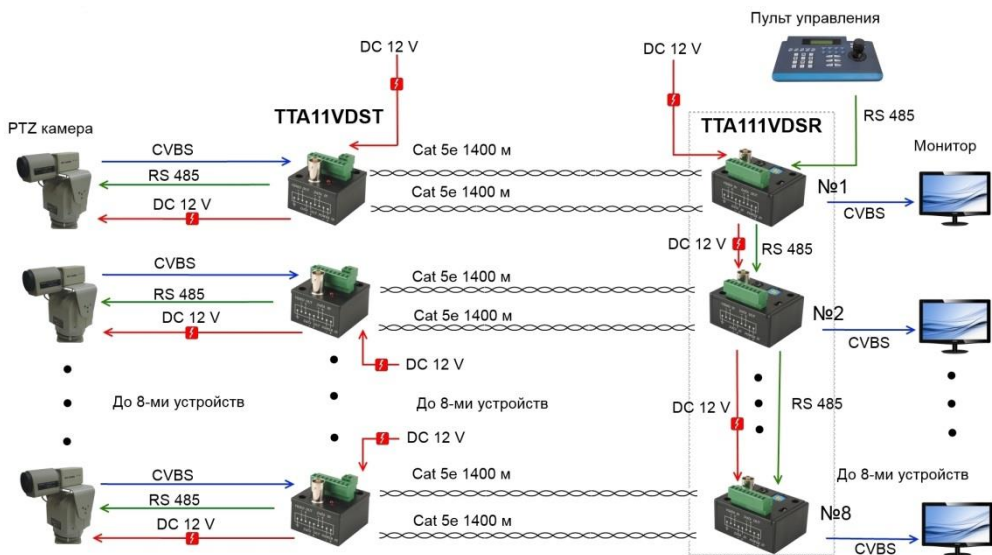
Пульт управления

DC 12 V

DC 12 V

TTA11VDST

TTA111VDSR

RS 485

PTZ камера

CVBS

Cat 5e 1400 м

Монитор

RS 485

Cat 5e 1400 м

№1

DC 12 V

CVBS

DC 12 V

RS 485

CVBS

Cat 5e 1400 м

RS 485

№2

DC 12 V

Cat 5e 1400 м

CVBS

DC 12 V

До 8-ми устройств

До 8-ми устройств

DC 12 V

RS 485

DC 12 V

До 8-ми устройств

CVBS

Cat 5e 1400 м

RS 485

№8

DC 12 V

Cat 5e 1400 м

CVBS